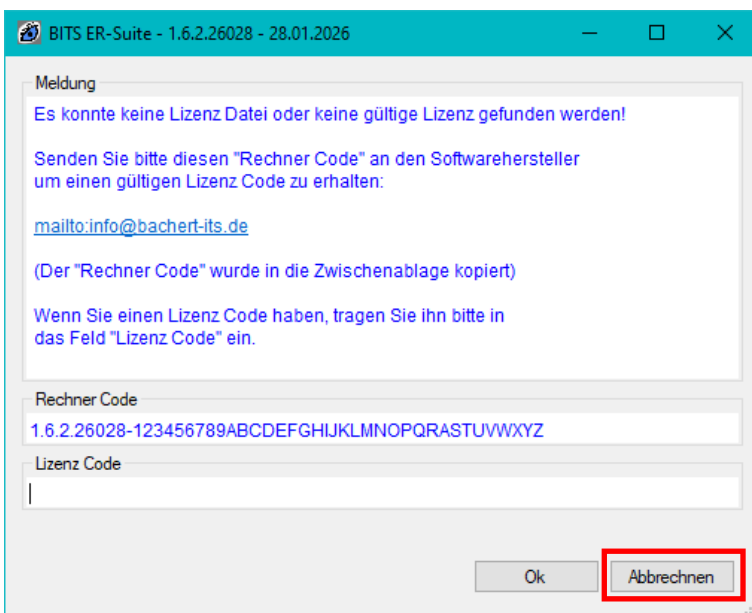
BITS ER-Suite - 1.6.2.26028 - 28.01.2026

Meldung

Es konnte keine Lizenz Datei oder keine gültige Lizenz gefunden werden!

Senden Sie bitte diesen "Rechner Code" an den Softwarehersteller
um einen gültigen Lizenz Code zu erhalten:

mailto:info@bachert-its.de

(Der "Rechner Code" wurde in die Zwischenablage kopiert)

Wenn Sie einen Lizenz Code haben, tragen Sie ihn bitte in
das Feld "Lizenz Code" ein.

Rechner Code

1.6.2.26028-123456789ABCDEFGHIJKLMNOPQRASTUVWXYZ

Lizenz Code

Ok

Abbrechnen